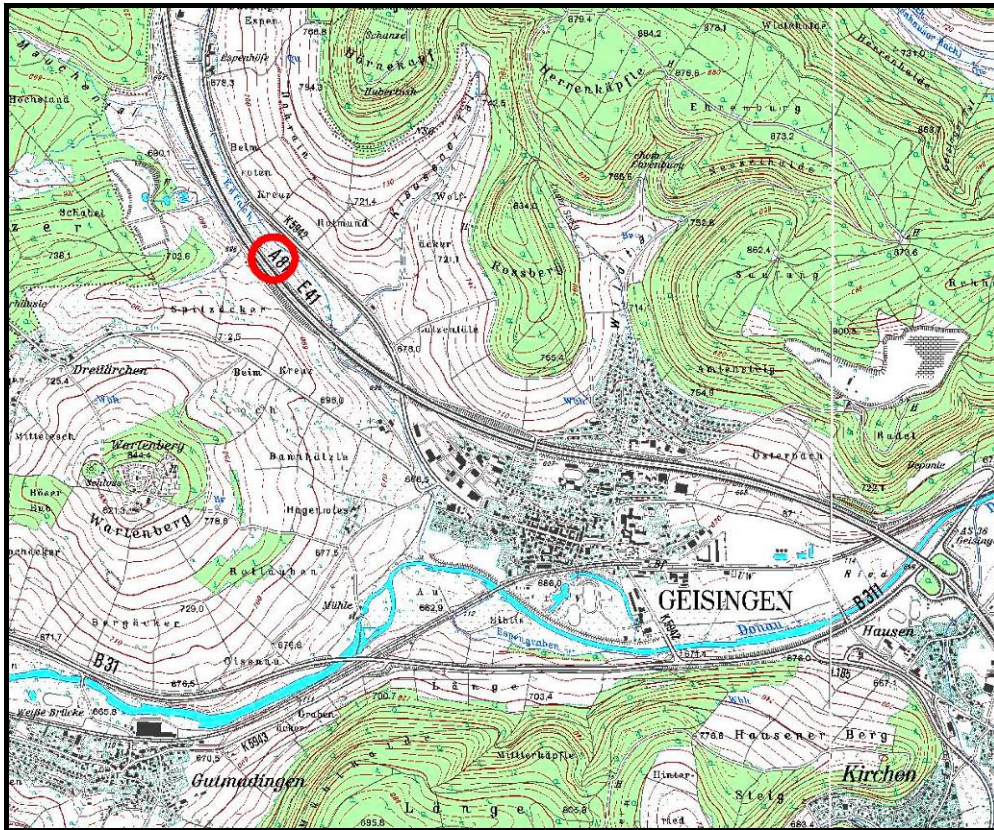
Espen
Espenhölzle
Schanze
Hörnekapf
Hubertusk
Herrenkäpfle
Widekhalde
Herrenhalde
Mauchental
Hochstand
Beim
roten
Kreuz
Rotmund
Klausener Tal
Ehrenburg
Schabel
Wolf
Äcker
Roxsberg
Seuleng
Spitzäcker
Lutzenhülle
Dreifürchen
Beim
Kreuz
Loch
Antensteig
Wartenberg
Bannhölzle
Osterpach
Hagenwiesen
Warlenberg
Rotlauhen
Mühle
Au
GEISINGEN
Donau
Espengraben
Hausen
Bergäcker
Olsenna
Länge
Weiße Brücke
Graben
Mitterkäpfle
Hausener Berg
Gutmadingen
Länge
Steig
Kirchen
Hinter
Radel
Deponie
A81
E41
K5942
K5942
K5943
B31
B311
B31
L185
AS 38 Geisingen
766.8
879.4
884.2
873.1
731.0
878.3
794.3
876.6
873.2
690.1
765.5
834.0
753.8
862.4
873.6
738.1
702.6
721.4
721.1
714
800.8
725.4
676.0
765.4
754.9
698.0
844.4
621.3
686.3
722.8
778.6
677.5
729.0
686.0
682.9
671.7
676.6
671.4
676.0
667.1
676.5
700.1
703.4
665.8
670.5
778.8
695.6
685.6
683.4